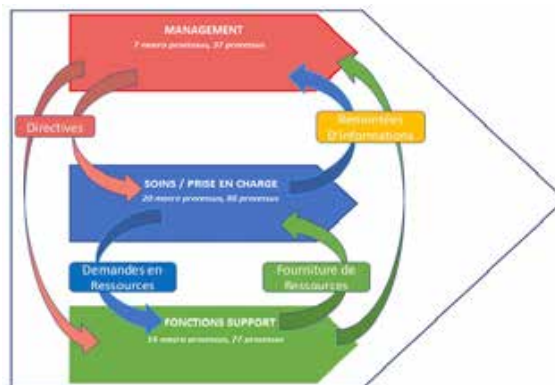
MANAGEMENT
7 macro processus, 37 processus

Directives

Remontées D'informations

SOINS / PRISE EN CHARGE
20 macro processus, 86 processus

Demandes en Ressources

Fourniture de Ressources

FONCTIONS SUPPORT
16 macro processus, 77 processus